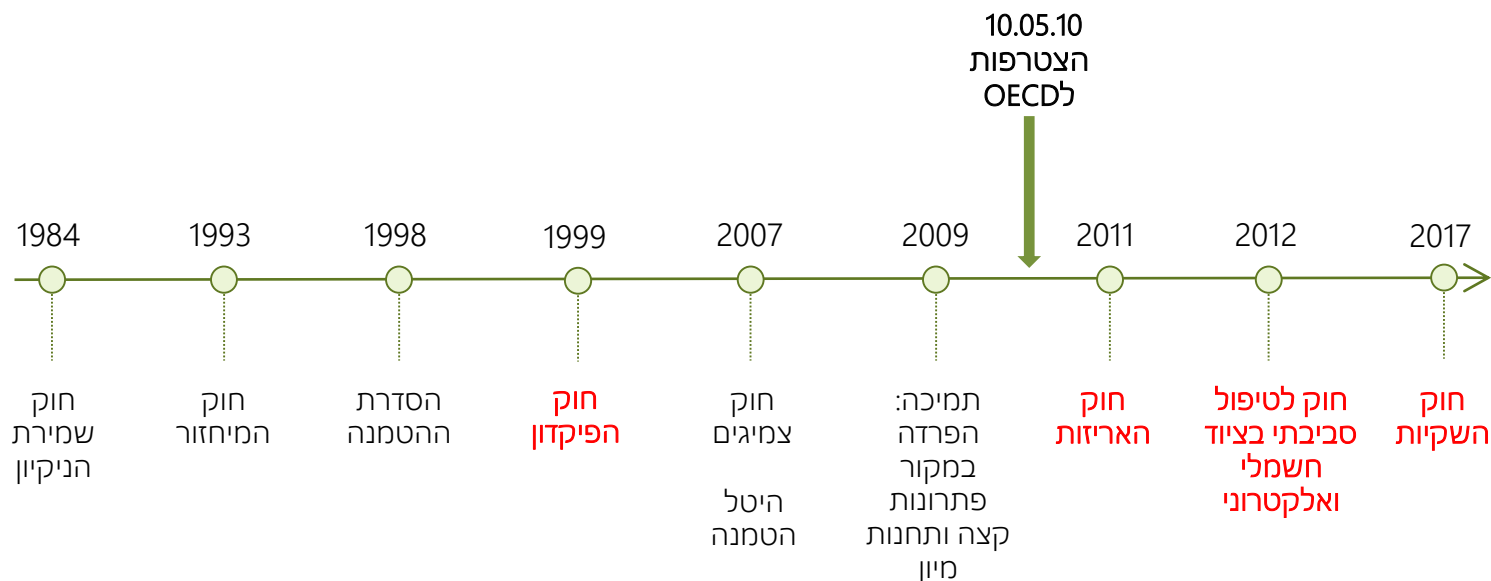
10.05.10
הצטרפות
לOECD

1984
חוק
שמירת
הניקיון

1993
חוק
המיחזור

1998
הסדרת
ההטמנה

1999
חוק
הפיקדון

2007
חוק
צמיגים

היטל
הטמנה

2009
תמיכה:
הפרדה
במקור
פתרונות
קצה ותחנות
מיון

2011
חוק
האריזות

2012
חוק לטיפול
סביבתי בציוד
חשמלי
ואלקטרוני

2017
חוק
השקיות